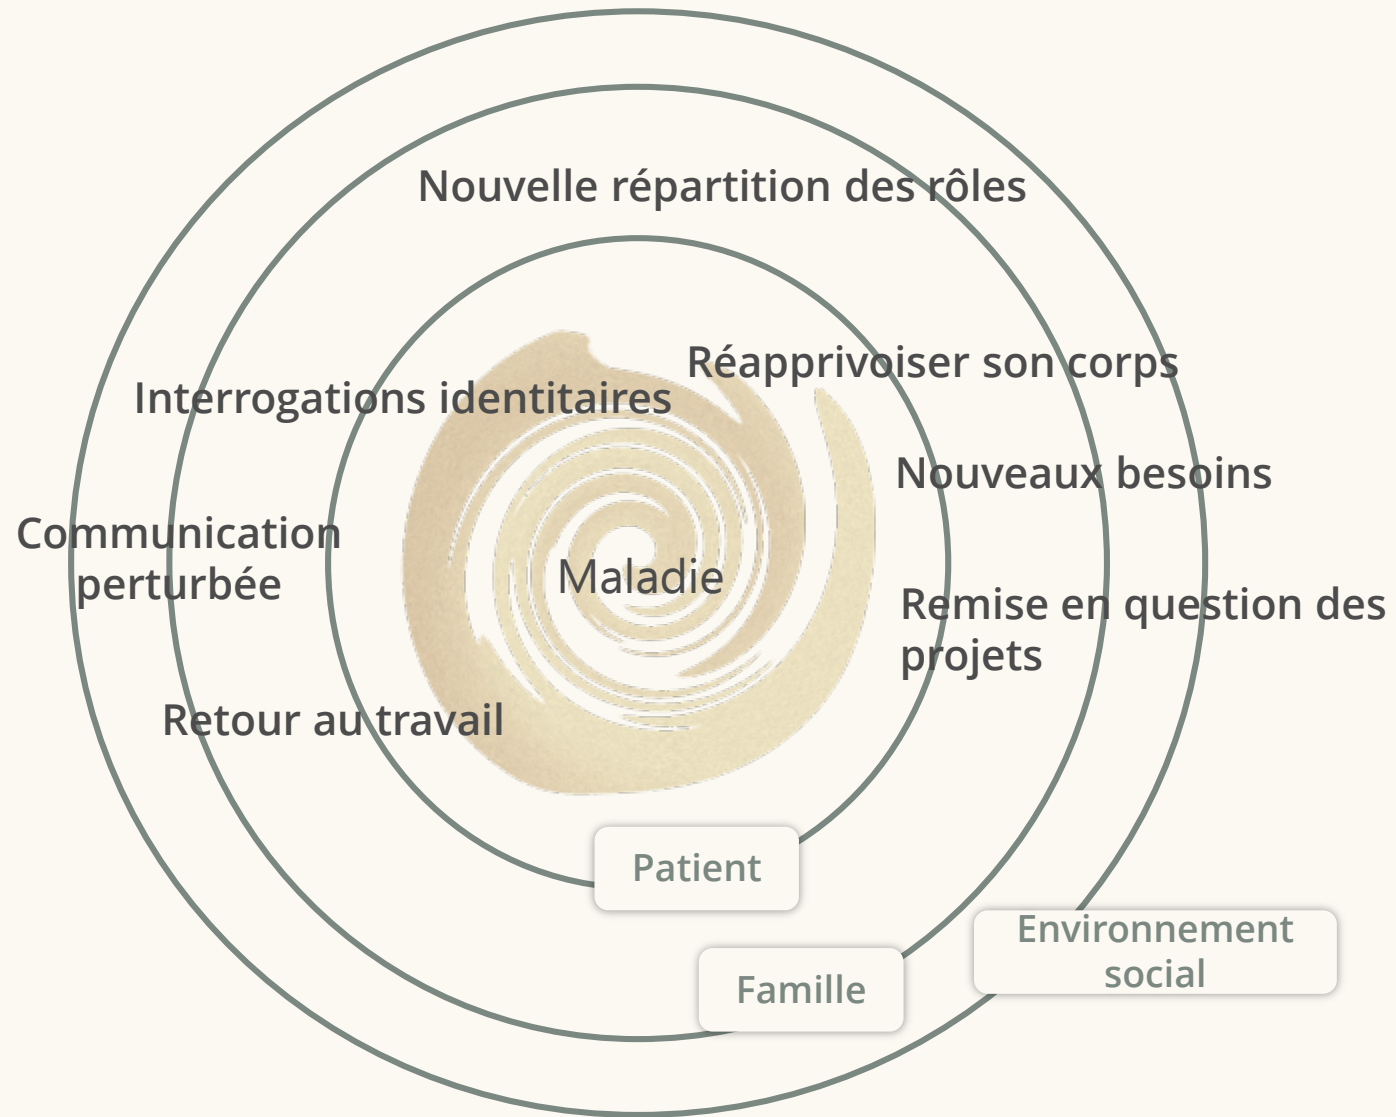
Nouvelle répartition des rôles

Réapprivoiser son corps

Interrogations identitaires

Nouveaux besoins

Communication perturbée

Maladie

Remise en question des projets

Retour au travail

Patient

Environnement social

Famille